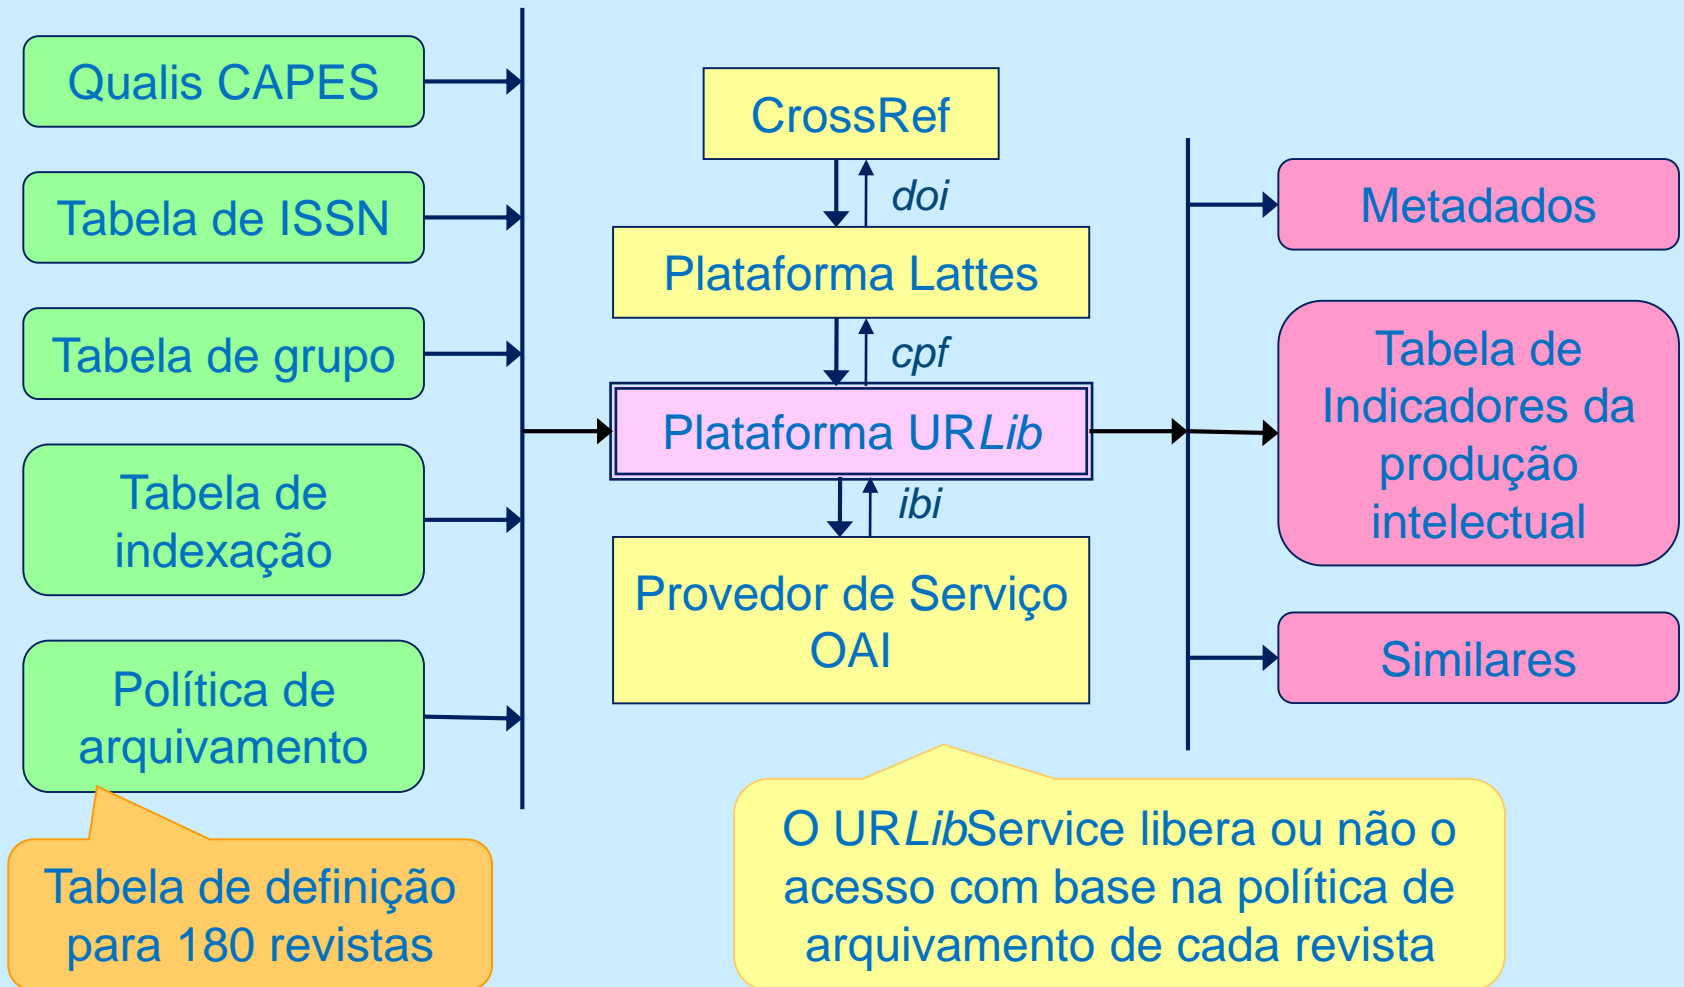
Qualis CAPES

Tabela de ISSN

Tabela de grupo

Tabela de indexação

Política de arquivamento

Tabela de definição para 180 revistas

CrossRef

doi

Plataforma Lattes

cpf

Plataforma URLib

ibi

Provedor de Serviço OAI

O URLibService libera ou não o acesso com base na política de arquivamento de cada revista

Metadados

Tabela de Indicadores da produção intelectual

Similares